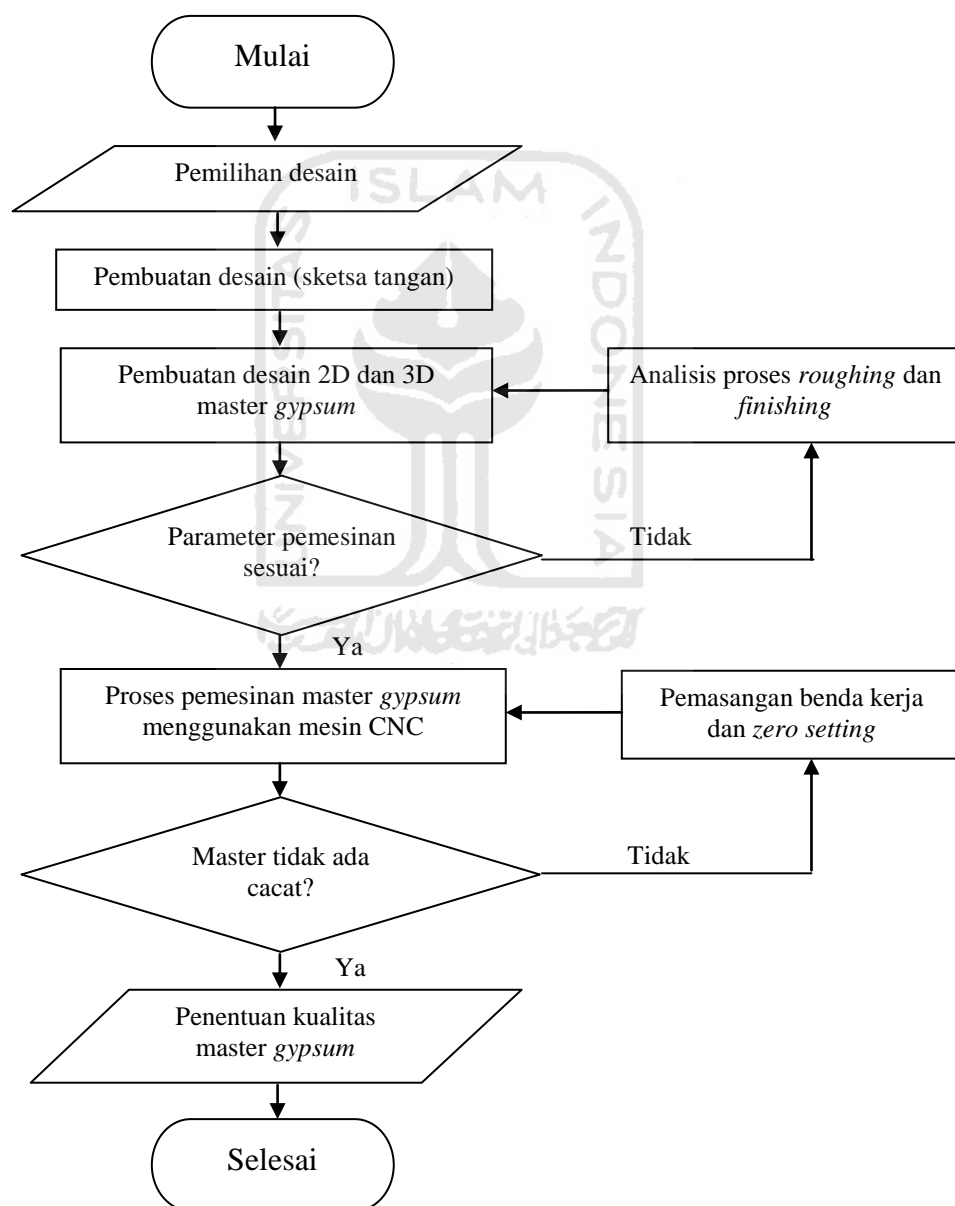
Mulai

Pemilihan desain

Pembuatan desain (sketsa tangan)

Pembuatan desain 2D dan 3D master gypsum

Analisis proses roughing dan finishing

Parameter pemesinan sesuai?

Tidak

Ya

Proses pemesinan master gypsum menggunakan mesin CNC

Pemasangan benda kerja dan zero setting

Master tidak ada cacat?

Tidak

Ya

Penentuan kualitas master gypsum

Selesai

ISLAM INDONESIA